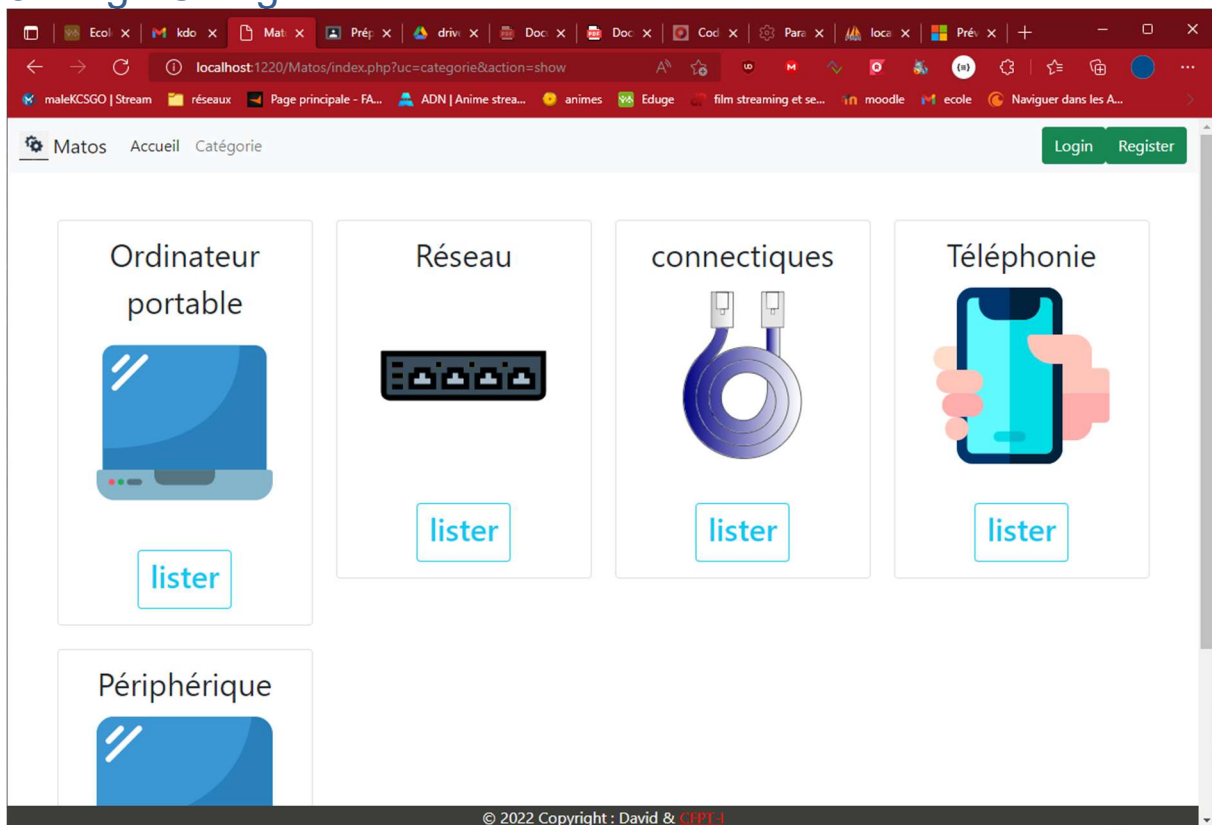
Ecol | kdo | Mat | Prép | driv | Doc | Doc | Cod | Para | loca | Prév

localhost:1220/Matos/index.php?uc=categorie&action=show

maleKCSGO | Stream | réseaux | Page principale - FA... | ADN | Anime strea... | animes | Eduge | film streaming et se... | moodle | ecole | Naviguer dans les A...

Matos Accueil Catégorie

Login Register

Ordinateur portable

lister

Réseau

lister

connectiques

lister

Téléphonie

lister

Périphérique

© 2022 Copyright : David & CFPT-I